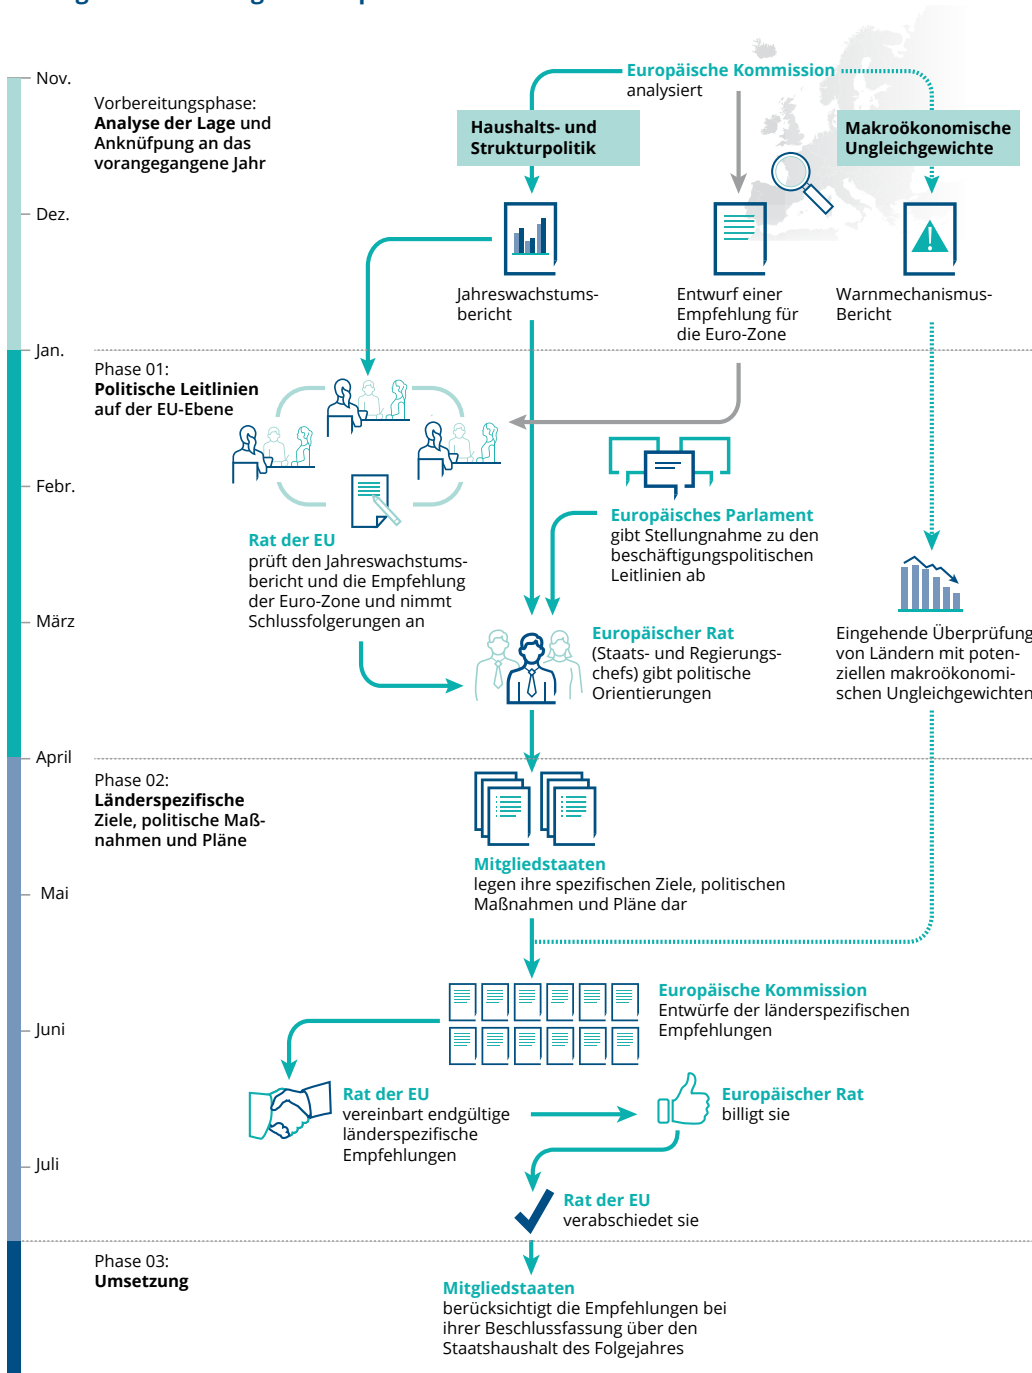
Nov.

Vorbereitungsphase:
**Analyse der Lage** und **Anknüpfung an das vorangegangene Jahr**

Europäische Kommission
analysiert

Haushalts- und Strukturpolitik

Makroökonomische Ungleichgewichte

Dez.

Jahreswachstumsbericht

Entwurf einer Empfehlung für die Euro-Zone

Warnmechanismus-Bericht

Jan.

Phase 01:
**Politische Leitlinien auf der EU-Ebene**

Febr.

Rat der EU
prüft den Jahreswachstumsbericht und die Empfehlung der Euro-Zone und nimmt Schlussfolgerungen an

Europäisches Parlament
gibt Stellungnahme zu den beschäftigungspolitischen Leitlinien ab

März

Europäischer Rat
(Staats- und Regierungschefs) gibt politische Orientierungen

Eingehende Überprüfung von Ländern mit potenziellen makroökonomischen Ungleichgewichten

April

Phase 02:
**Länderspezifische Ziele, politische Maßnahmen und Pläne**

Mai

Mitgliedstaaten
legen ihre spezifischen Ziele, politischen Maßnahmen und Pläne dar

Juni

Europäische Kommission
Entwürfe der länderspezifischen Empfehlungen

Rat der EU
vereinbart endgültige länderspezifische Empfehlungen

Europäischer Rat
billigt sie

Juli

Rat der EU
verabschiedet sie

Phase 03:
**Umsetzung**

Mitgliedstaaten
berücksichtigt die Empfehlungen bei ihrer Beschlussfassung über den Staatshaushalt des Folgejahres